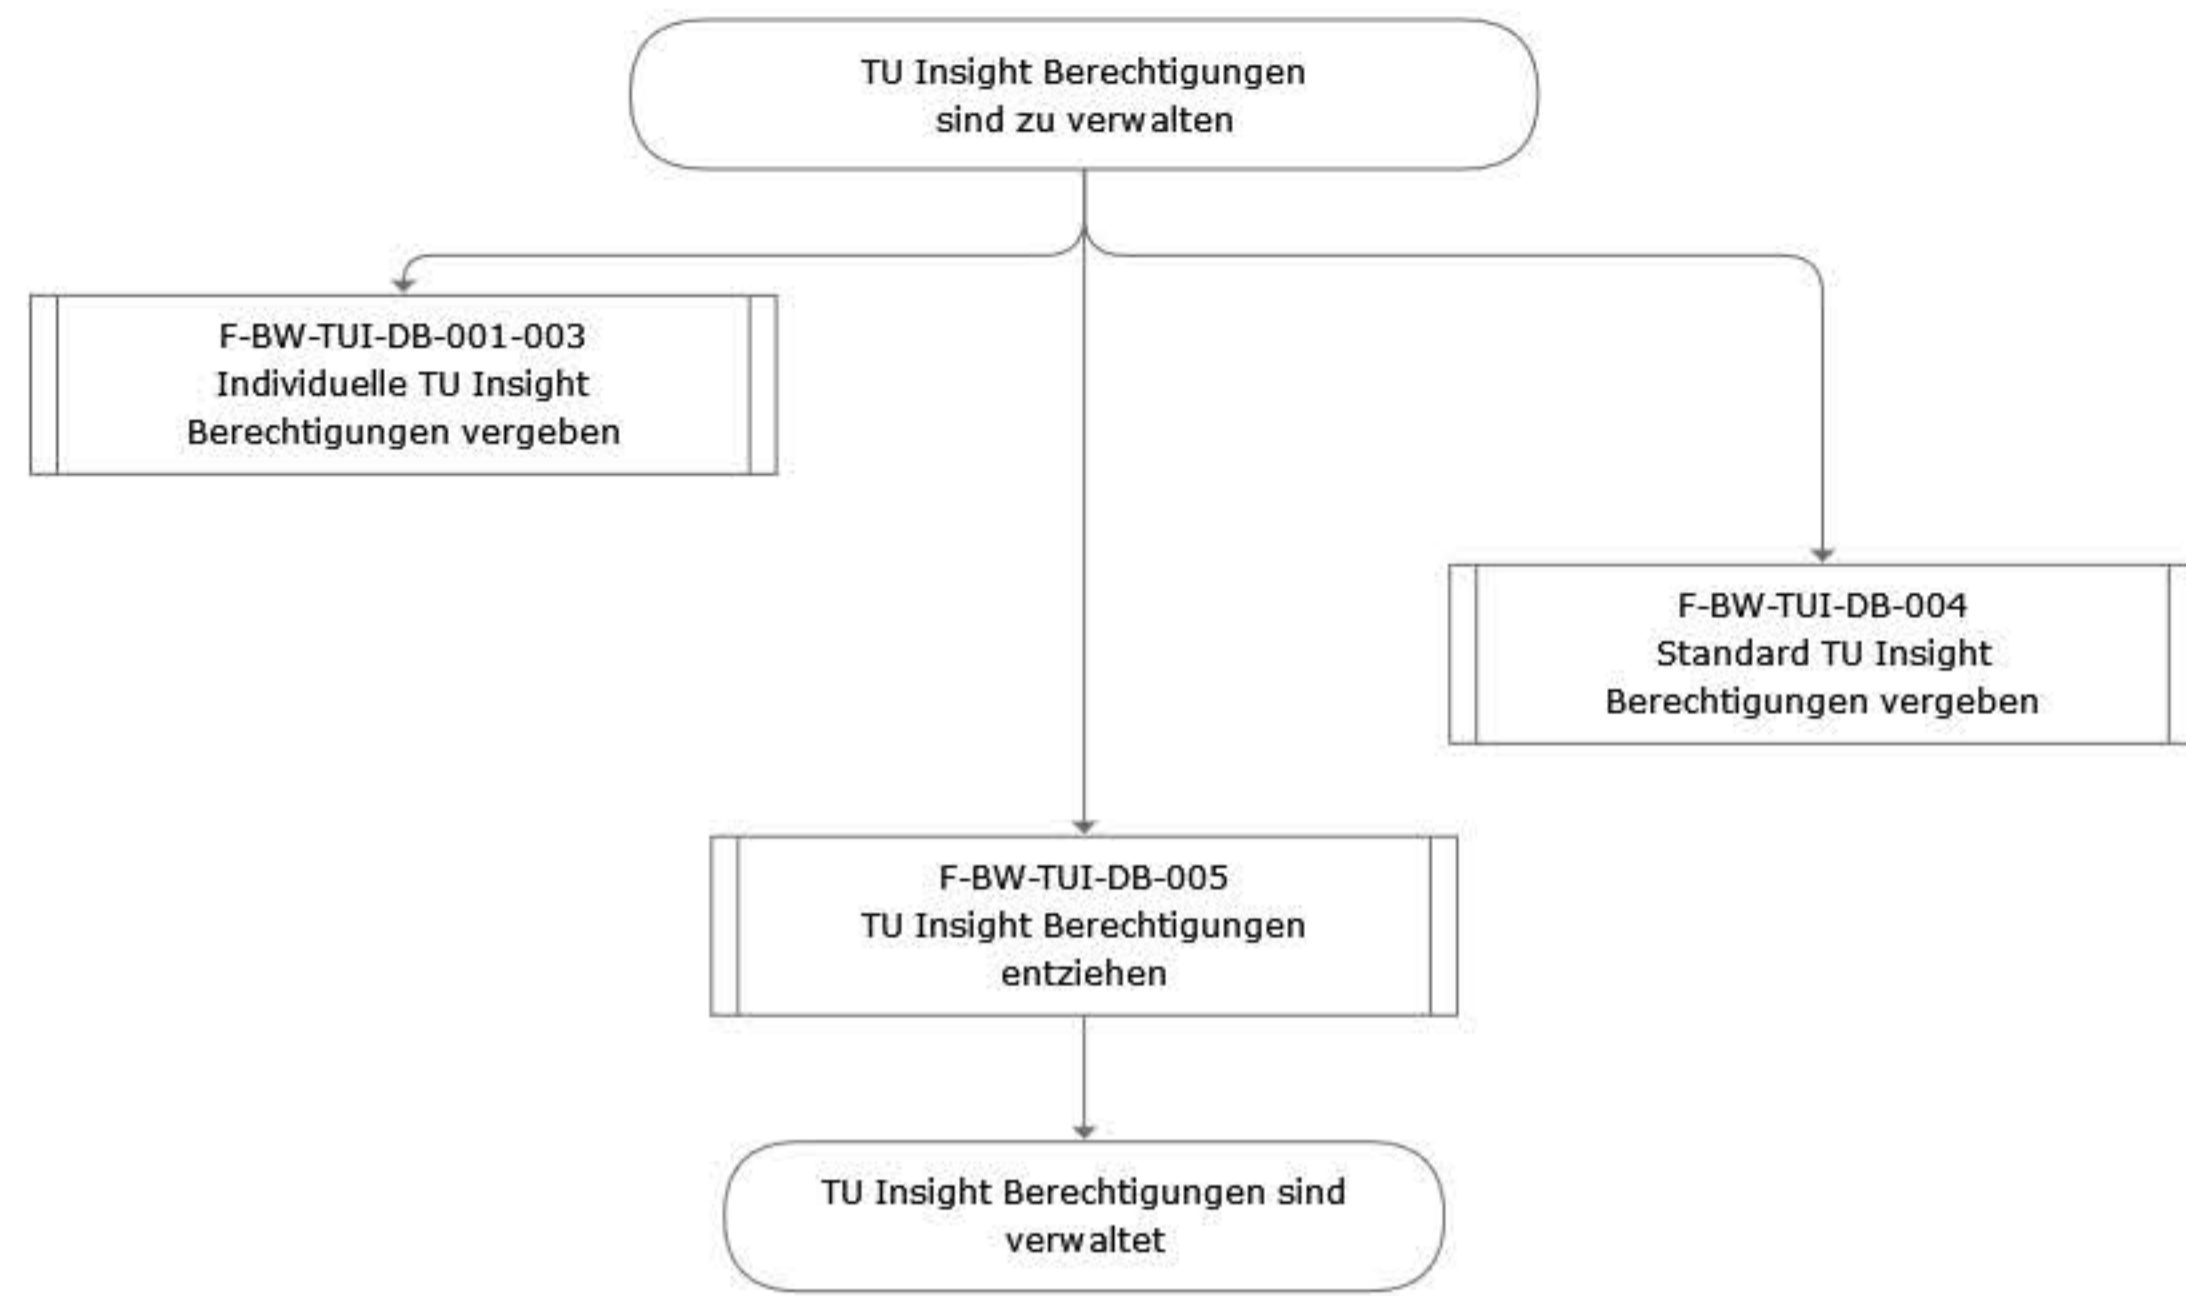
TU Insight Berechtigungen sind zu verwalten

F-BW-TUI-DB-001-003
Individuelle TU Insight Berechtigungen vergeben

F-BW-TUI-DB-004
Standard TU Insight Berechtigungen vergeben

F-BW-TUI-DB-005
TU Insight Berechtigungen entziehen

TU Insight Berechtigungen sind verwaltet